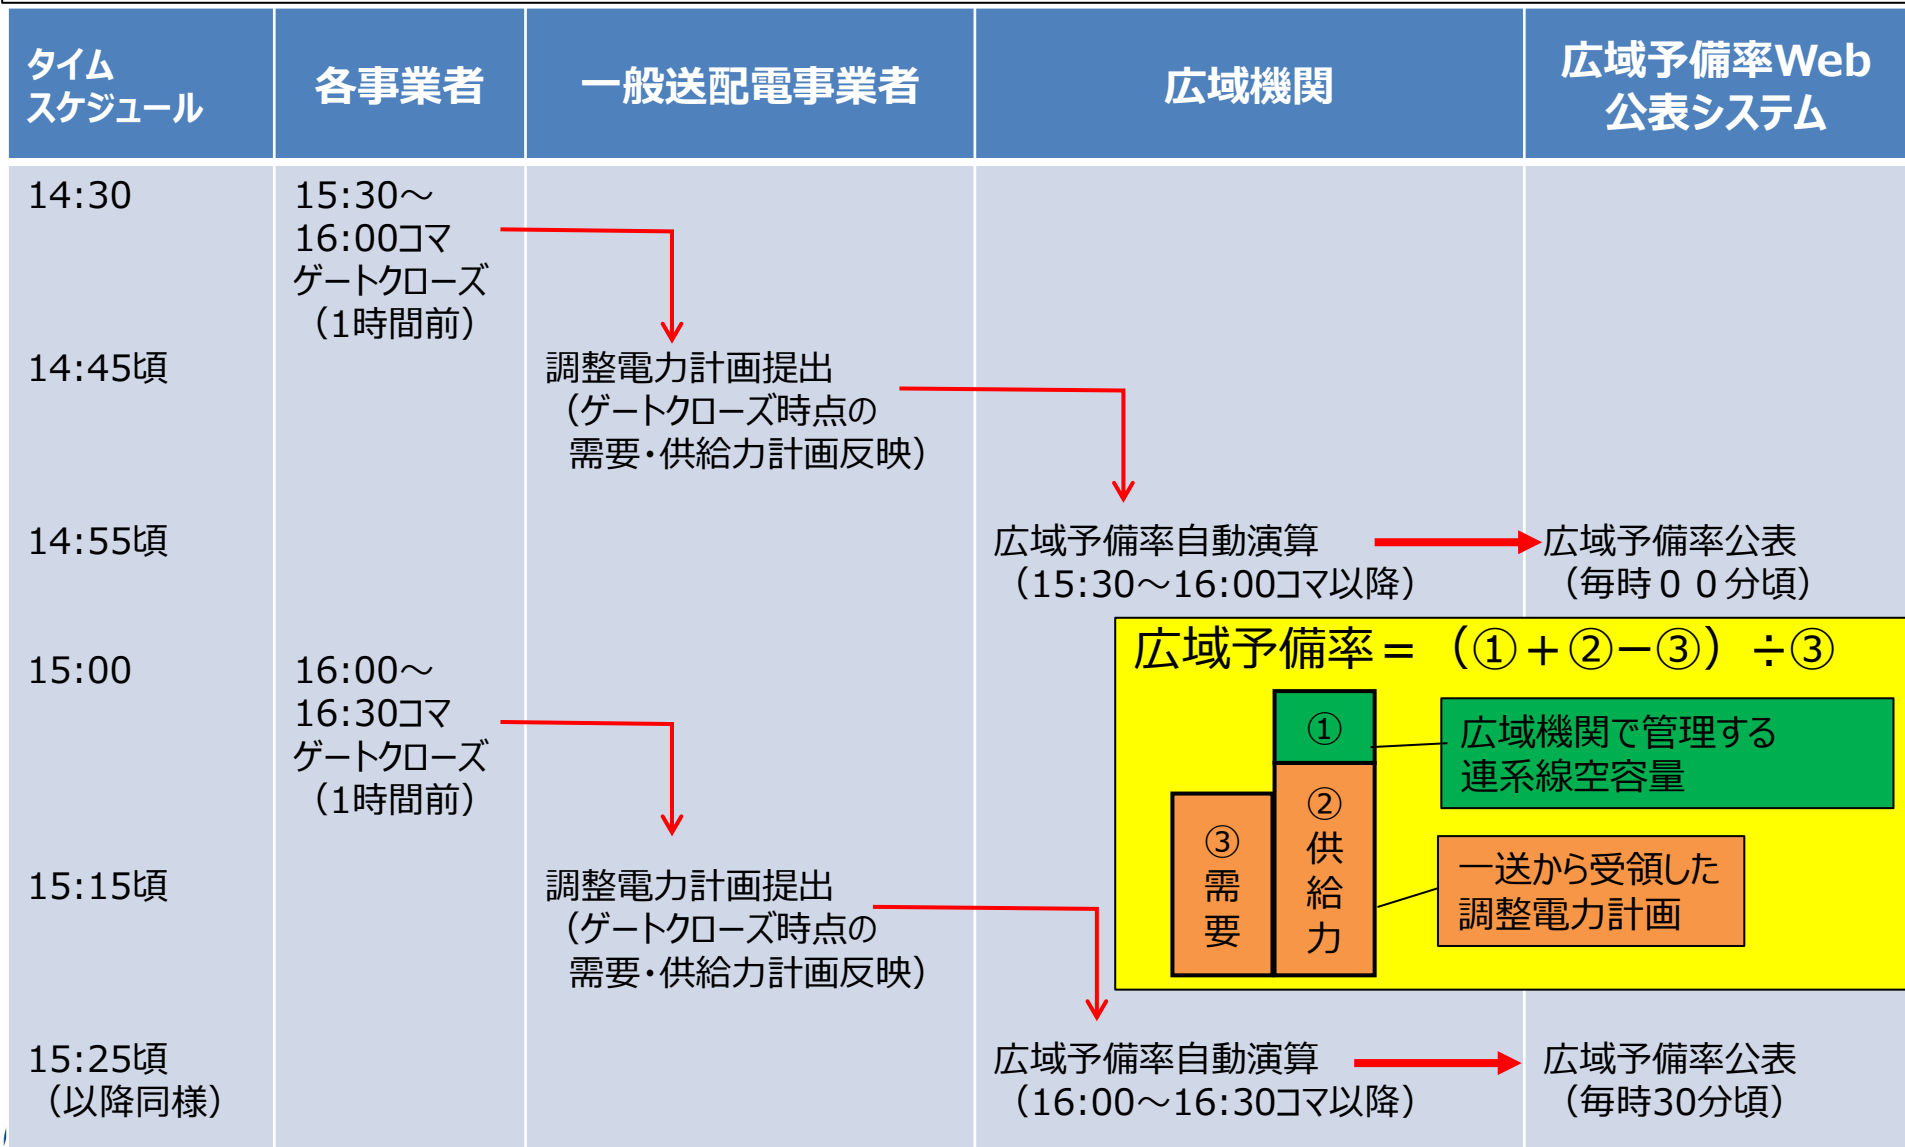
| タイムスケジュール | 各事業者 | 一般送配電事業者 | 広域機関 | 広域予備率Web公表システム |
|---|---|---|---|---|
| 14:30 | 15:30～16:00コマゲートクローズ（1時間前） | | | |
| 14:45頃 | | 調整電力計画提出（ゲートクローズ時点の需要・供給力計画反映） | | |
| 14:55頃 | | | 広域予備率自動演算（15:30～16:00コマ以降） | 広域予備率公表（毎時００分頃） |
| 15:00 | 16:00～16:30コマゲートクローズ（1時間前） | | | |
| 15:15頃 | | 調整電力計画提出（ゲートクローズ時点の需要・供給力計画反映） | | |
| 15:25頃（以降同様） | | | 広域予備率自動演算（16:00～16:30コマ以降） | 広域予備率公表（毎時30分頃） |

広域予備率＝（①＋②－③）÷③

①

②供給力

③需要

広域機関で管理する連系線空容量

一送から受領した調整電力計画